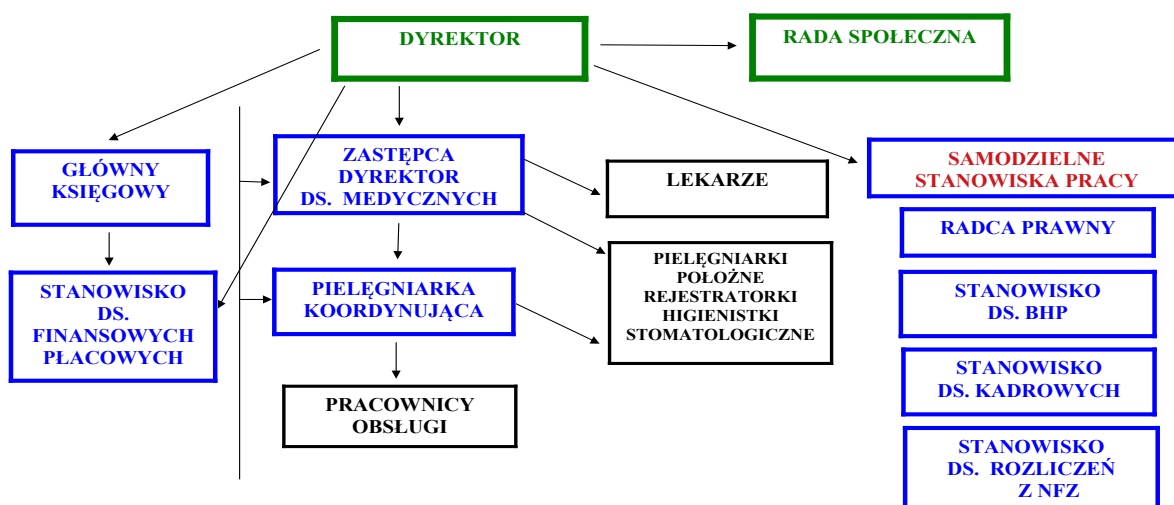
DYREKTOR

RADA SPOŁECZNA

GŁÓWNY KSIĘGOWY

STANOWISKO DS. FINANSOWYCH PŁACOWYCH

ZASTĘPCA DYREKTOR DS. MEDYCZNYCH

PIELĘGNIARKA KOORDYNUJĄCA

PRACOWNICY OBSŁUGI

LEKARZE

PIELĘGNIARKI POŁOŻNE REJESTRATORKI HIGIENISTKI STOMATOLOGICZNE

SAMODZIELNE STANOWISKA PRACY

RADCA PRAWNY

STANOWISKO DS. BHP

STANOWISKO DS. KADROWYCH

STANOWISKO DS. ROZLICZEŃ Z NFZ